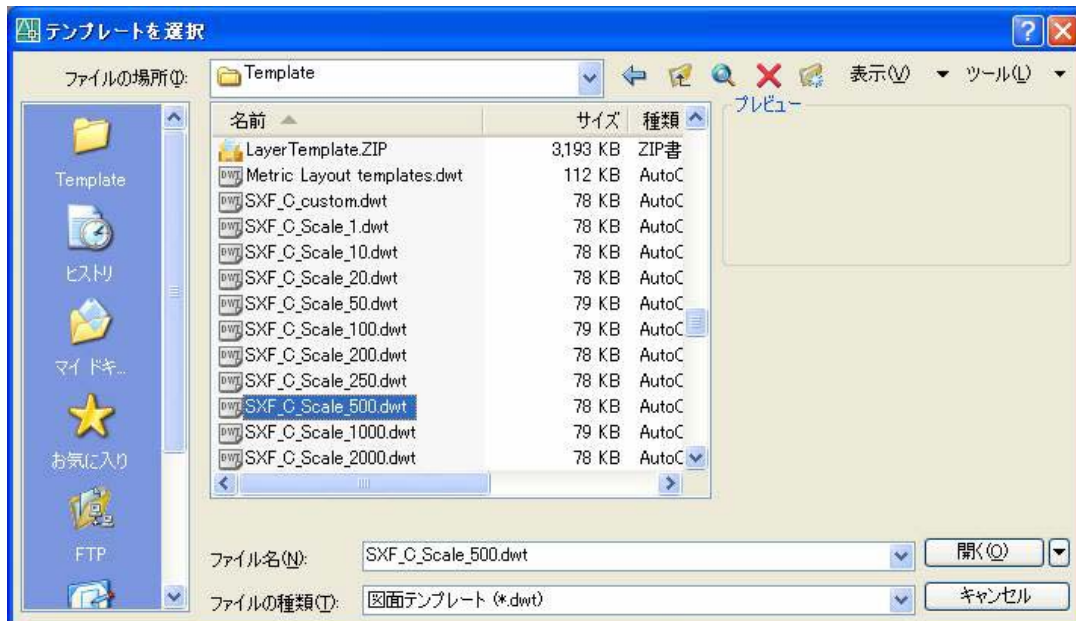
テンプレートを選択

ファイルの場所(I): Template

表示(V) ▼ ツール(L) ▼

Template
ヒストリ
マイ ドキ...
お気に入り
FTP

| 名前 | サイズ | 種類 |
|---|---|---|
| LayerTemplate.ZIP | 3,193 KB | ZIP書 |
| Metric Layout templates.dwt | 112 KB | AutoC |
| SXF_C_custom.dwt | 78 KB | AutoC |
| SXF_C_Scale_1.dwt | 78 KB | AutoC |
| SXF_C_Scale_10.dwt | 78 KB | AutoC |
| SXF_C_Scale_20.dwt | 78 KB | AutoC |
| SXF_C_Scale_50.dwt | 79 KB | AutoC |
| SXF_C_Scale_100.dwt | 79 KB | AutoC |
| SXF_C_Scale_200.dwt | 78 KB | AutoC |
| SXF_C_Scale_250.dwt | 78 KB | AutoC |
| SXF_C_Scale_500.dwt | 78 KB | AutoC |
| SXF_C_Scale_1000.dwt | 79 KB | AutoC |
| SXF_C_Scale_2000.dwt | 78 KB | AutoC |

プレビュー

ファイル名(N): SXF_C_Scale_500.dwt
開く(O)

ファイルの種類(T): 図面テンプレート (*.dwt)
キャンセル